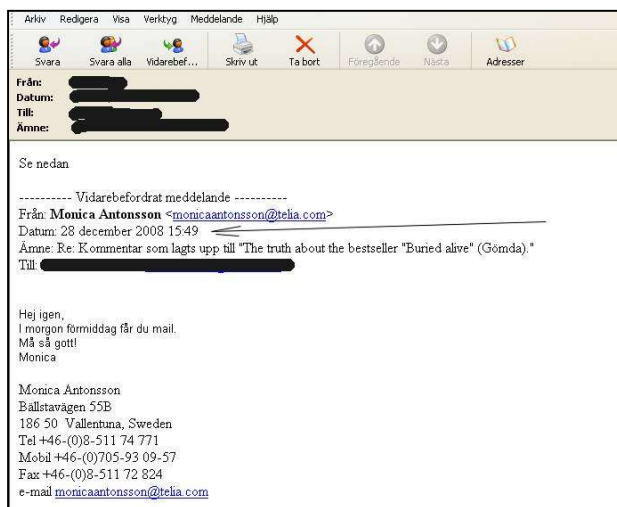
Arkiv Redigera Visa Verktyg Meddelande Hjälp

Svara Svara alla Vidarebef... Skriv ut Ta bort Föregående Nästa Adresser

Från: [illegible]
Datum: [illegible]
Till: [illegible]
Ämne: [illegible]

Se nedan

---------- Vidarebefordrat meddelande ----------
Från: **Monica Antonsson** <monicaantonsson@telia.com>
Datum: 28 december 2008 15:49
Ämne: Re: Kommentar som lagts upp till "The truth about the bestseller "Buried alive" (Gömda)."
Till: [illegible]

Hej igen,
I morgon förmiddag får du mail.
Må så gott!
Monica

Monica Antonsson
Bällstavägen 55B
186 50 Vallentuna, Sweden
Tel +46-(0)8-511 74 771
Mobil +46-(0)705-93 09-57
Fax +46-(0)8-511 72 824
e-mail monicaantonsson@telia.com